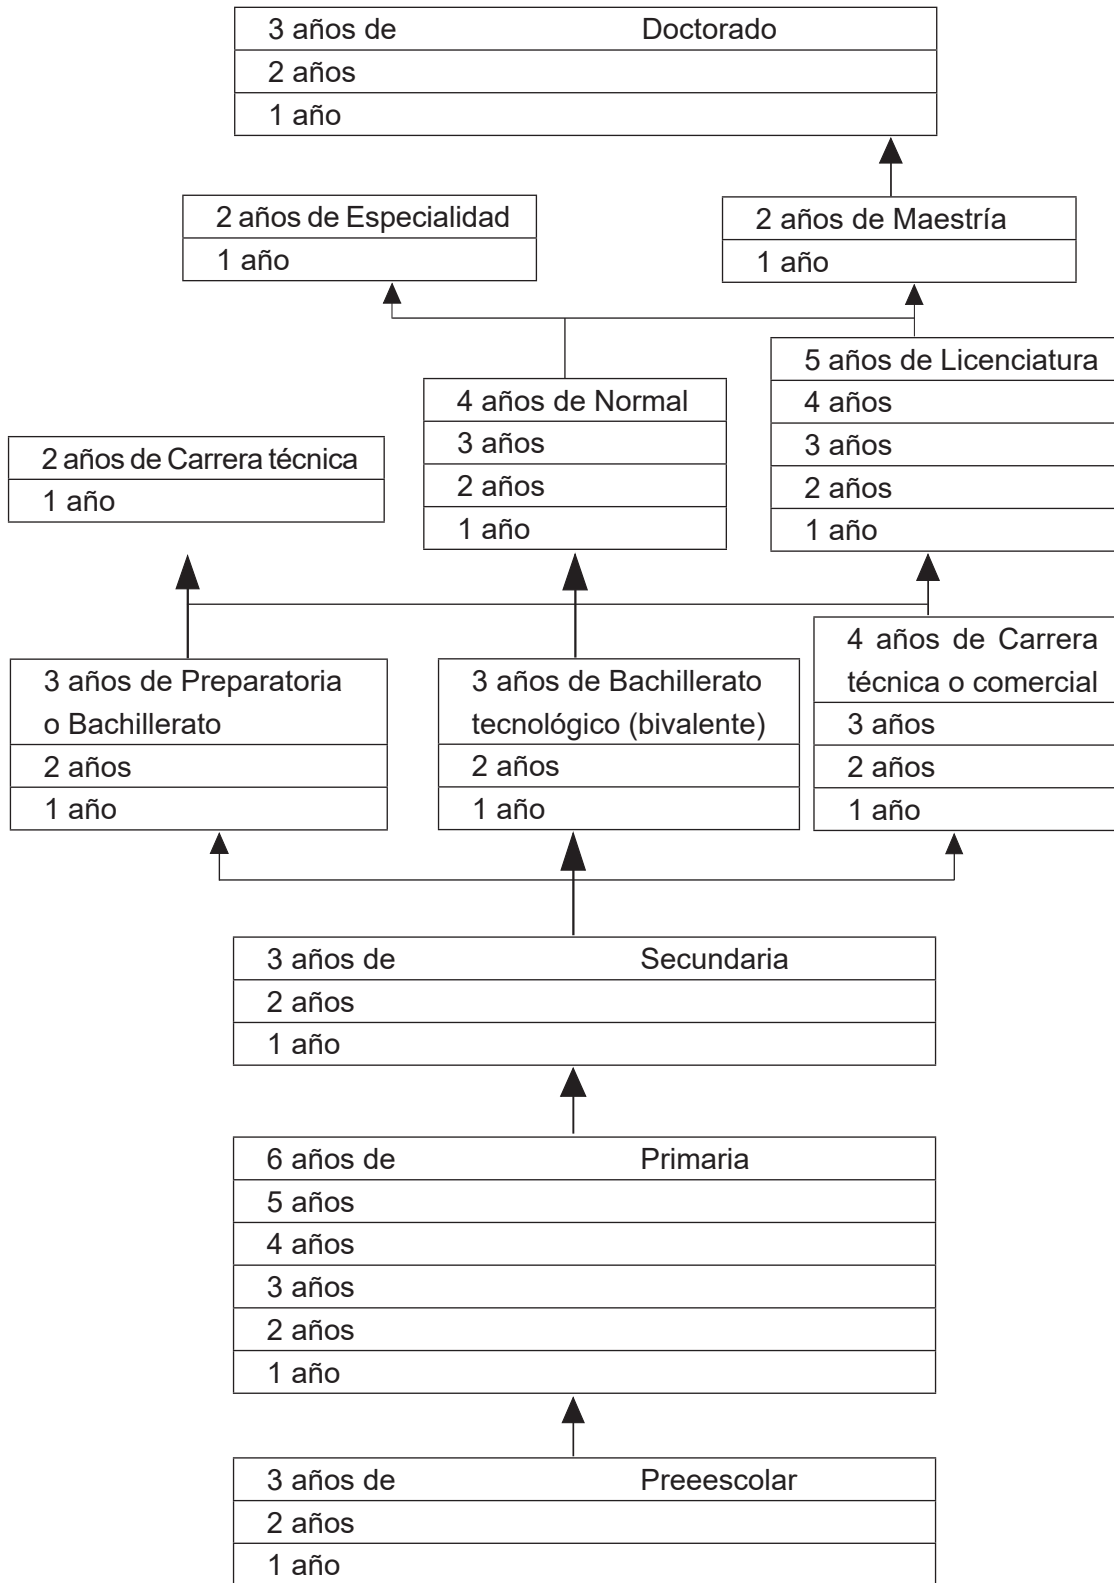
3 años de Doctorado
2 años
1 año

2 años de Especialidad
1 año

2 años de Maestría
1 año

4 años de Normal
3 años
2 años
1 año

5 años de Licenciatura
4 años
3 años
2 años
1 año

2 años de Carrera técnica
1 año

3 años de Preparatoria o Bachillerato
2 años
1 año

3 años de Bachillerato tecnológico (bivalente)
2 años
1 año

4 años de Carrera técnica o comercial
3 años
2 años
1 año

3 años de Secundaria
2 años
1 año

6 años de Primaria
5 años
4 años
3 años
2 años
1 año

3 años de Preeescolar
2 años
1 año